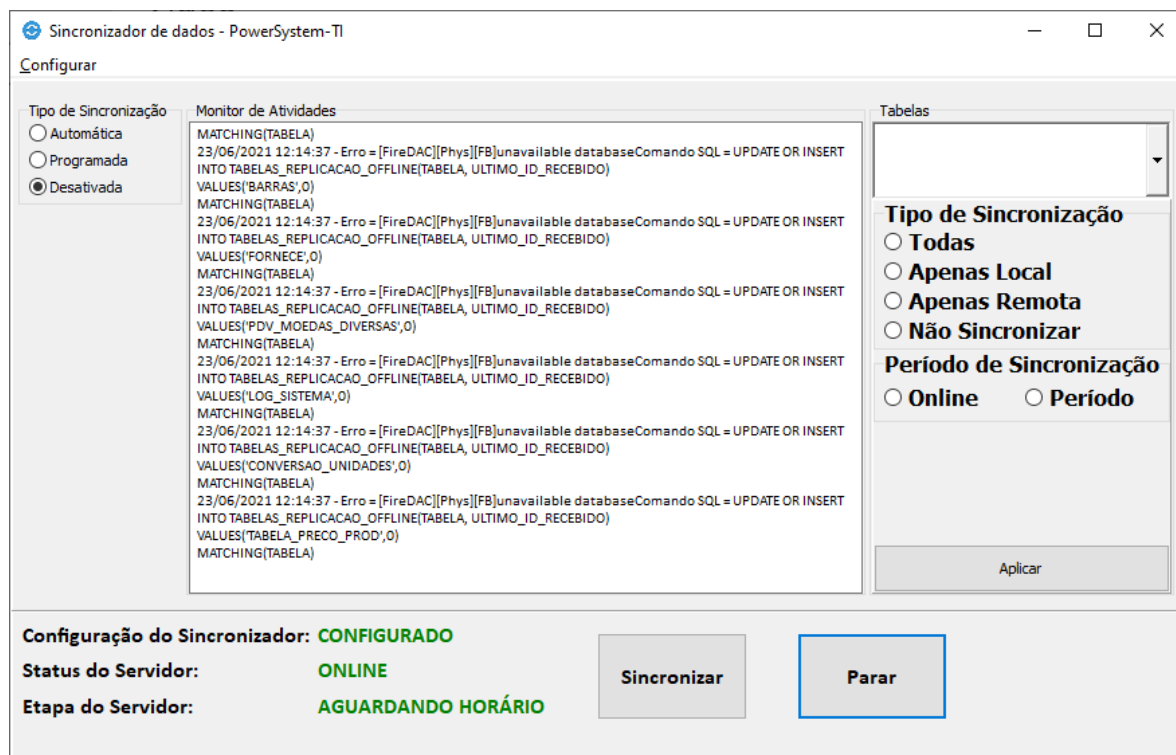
Sincronizador de dados - PowerSystem-TI

Configurar

Tipo de Sincronização
Automática
Programada
Desativada

Monitor de Atividades
MATCHING(TABELA)
23/06/2021 12:14:37 - Erro = [FireDAC][Phys][FB]unavailable databaseComando SQL = UPDATE OR INSERT INTO TABELAS_REPLICACAO_OFFLINE(TABELA, ULTIMO_ID_RECEBIDO)
VALUES('BARRAS',0)
MATCHING(TABELA)
23/06/2021 12:14:37 - Erro = [FireDAC][Phys][FB]unavailable databaseComando SQL = UPDATE OR INSERT INTO TABELAS_REPLICACAO_OFFLINE(TABELA, ULTIMO_ID_RECEBIDO)
VALUES('FORNECE',0)
MATCHING(TABELA)
23/06/2021 12:14:37 - Erro = [FireDAC][Phys][FB]unavailable databaseComando SQL = UPDATE OR INSERT INTO TABELAS_REPLICACAO_OFFLINE(TABELA, ULTIMO_ID_RECEBIDO)
VALUES('PDV_MOEDAS_DIVERSAS',0)
MATCHING(TABELA)
23/06/2021 12:14:37 - Erro = [FireDAC][Phys][FB]unavailable databaseComando SQL = UPDATE OR INSERT INTO TABELAS_REPLICACAO_OFFLINE(TABELA, ULTIMO_ID_RECEBIDO)
VALUES('LOG_SISTEMA',0)
MATCHING(TABELA)
23/06/2021 12:14:37 - Erro = [FireDAC][Phys][FB]unavailable databaseComando SQL = UPDATE OR INSERT INTO TABELAS_REPLICACAO_OFFLINE(TABELA, ULTIMO_ID_RECEBIDO)
VALUES('CONVERSAO_UNIDADES',0)
MATCHING(TABELA)
23/06/2021 12:14:37 - Erro = [FireDAC][Phys][FB]unavailable databaseComando SQL = UPDATE OR INSERT INTO TABELAS_REPLICACAO_OFFLINE(TABELA, ULTIMO_ID_RECEBIDO)
VALUES('TABELA_PRECO_PROD',0)
MATCHING(TABELA)

Tabelas

Tipo de Sincronização
Todas
Apenas Local
Apenas Remota
Não Sincronizar

Período de Sincronização
Online
Período

Aplicar

Configuração do Sincronizador: CONFIGURADO
Status do Servidor: ONLINE
Etapa do Servidor: AGUARDANDO HORÁRIO

Sincronizar

Parar